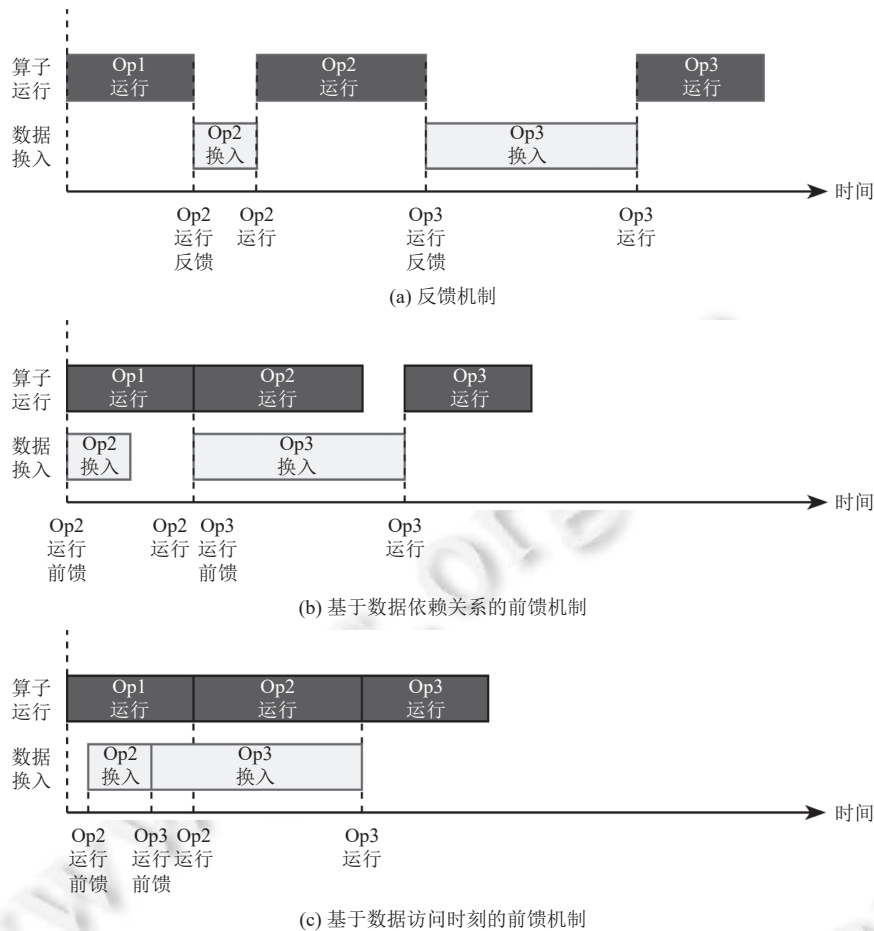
算子运行 Op1 运行 Op2 运行 Op3 运行

数据换入 Op2 换入 Op3 换入

时间

Op2 运行 反馈 Op2 运行 Op3 运行 反馈 Op3 运行

(a) 反馈机制

算子运行 Op1 运行 Op2 运行 Op3 运行

数据换入 Op2 换入 Op3 换入

时间

Op2 运行 前馈 Op2 运行 Op3 运行 前馈 Op3 运行

(b) 基于数据依赖关系的前馈机制

算子运行 Op1 运行 Op2 运行 Op3 运行

数据换入 Op2 换入 Op3 换入

时间

Op2 运行 前馈 Op3 运行 前馈 Op2 运行 Op3 运行

(c) 基于数据访问时刻的前馈机制